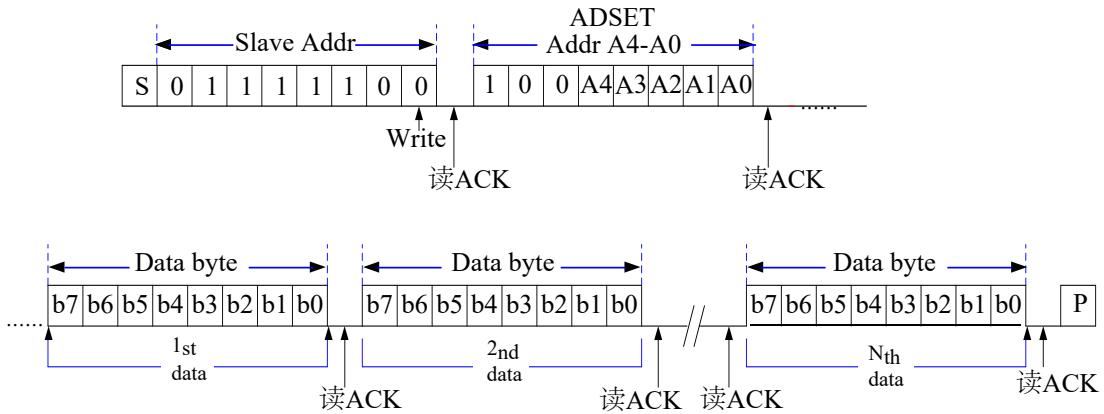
Slave Addr

ADSET
Addr A4-A0

| S | 0 | 1 | 1 | 1 | 1 | 1 | 0 | 0 |
|---|---|---|---|---|---|---|---|---|

| 1 | 0 | 0 | A4 | A3 | A2 | A1 | A0 |
|---|---|---|---|---|---|---|---|

......

Write
读ACK
读ACK

Data byte
Data byte
Data byte

......

| b7 | b6 | b5 | b4 | b3 | b2 | b1 | b0 |
|---|---|---|---|---|---|---|---|

| b7 | b6 | b5 | b4 | b3 | b2 | b1 | b0 |
|---|---|---|---|---|---|---|---|

| b7 | b6 | b5 | b4 | b3 | b2 | b1 | b0 |
|---|---|---|---|---|---|---|---|

P

$1_{st}$ data
$2_{nd}$ data
$N_{th}$ data

读ACK
读ACK
读ACK
读ACK